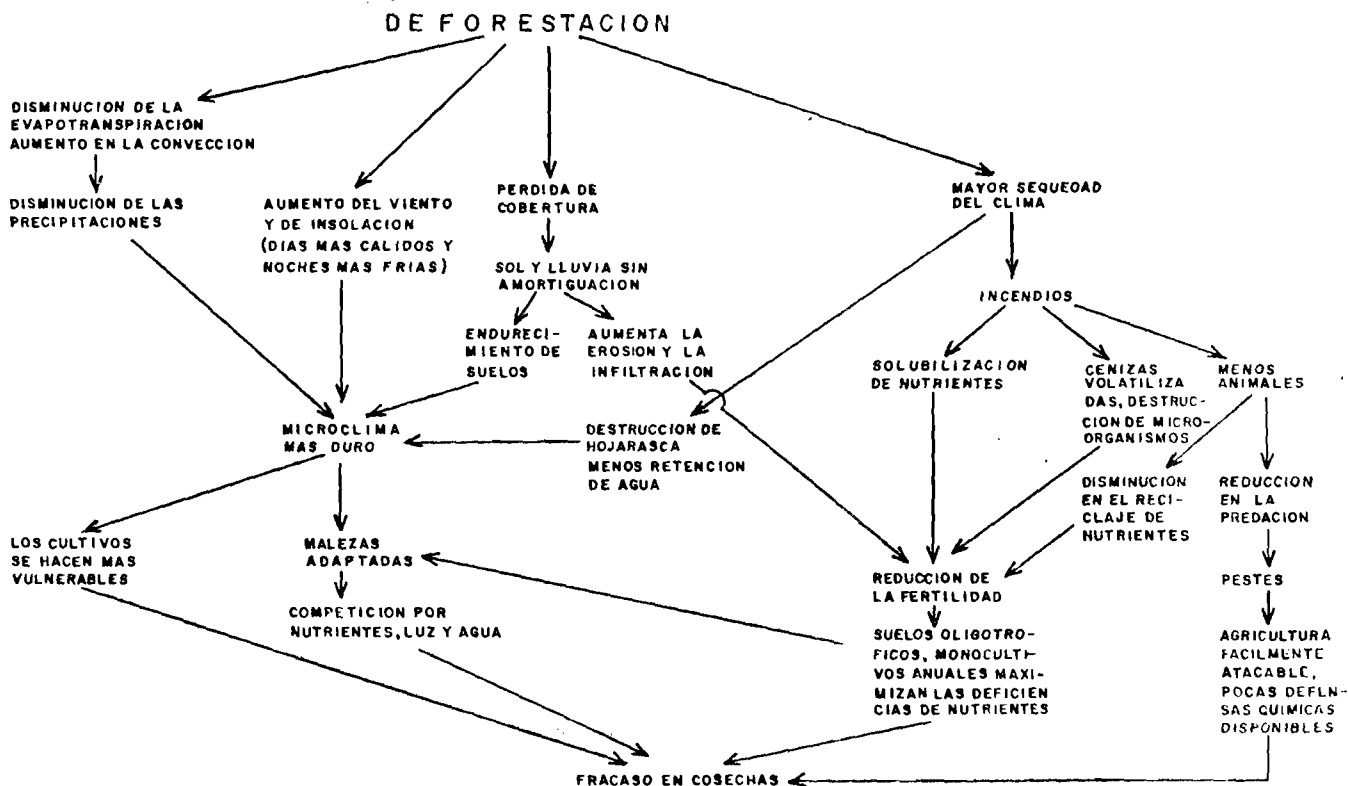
DEFORESTACION

DISMINUCION DE LA EVAPOTRANSPIRACION AUMENTO EN LA CONVECCION

DISMINUCION DE LAS PRECIPITACIONES

AUMENTO DEL VIENTO Y DE INSOLACION (DIAS MAS CALIDOS Y NOCHES MAS FRIAS)

PERDIDA DE COBERTURA

SOL Y LLUVIA SIN AMORTIGUACION

ENDURECIMIENTO DE SUELOS

AUMENTA LA EROSION Y LA INFILTRACION

MAYOR SEQUEDAD DEL CLIMA

INCENDIOS

SOLUBILIZACION DE NUTRIENTES

CENIZAS VOLATILIZADAS, DESTRUCCION DE MICROORGANISMOS

MENOS ANIMALES

MICROCLIMA MAS DURO

DESTRUCCION DE HOJARASCA MENOS RETENCION DE AGUA

DISMINUCION EN EL RECICLAJE DE NUTRIENTES

REDUCCION EN LA PREDACION

LOS CULTIVOS SE HACEN MAS VULNERABLES

MALEZAS ADAPTADAS

COMPETICION POR NUTRIENTES, LUZ Y AGUA

REDUCCION DE LA FERTILIDAD

SUELOS OLIGOTROFICOS, MONOCULTIVOS ANUALES MAXIMIZAN LAS DEFICIENCIAS DE NUTRIENTES

PESTES

AGRICULTURA FACILMENTE ATACABLE, POCAS DEFENSAS QUIMICAS DISPONIBLES

FRACASO EN COSECHAS